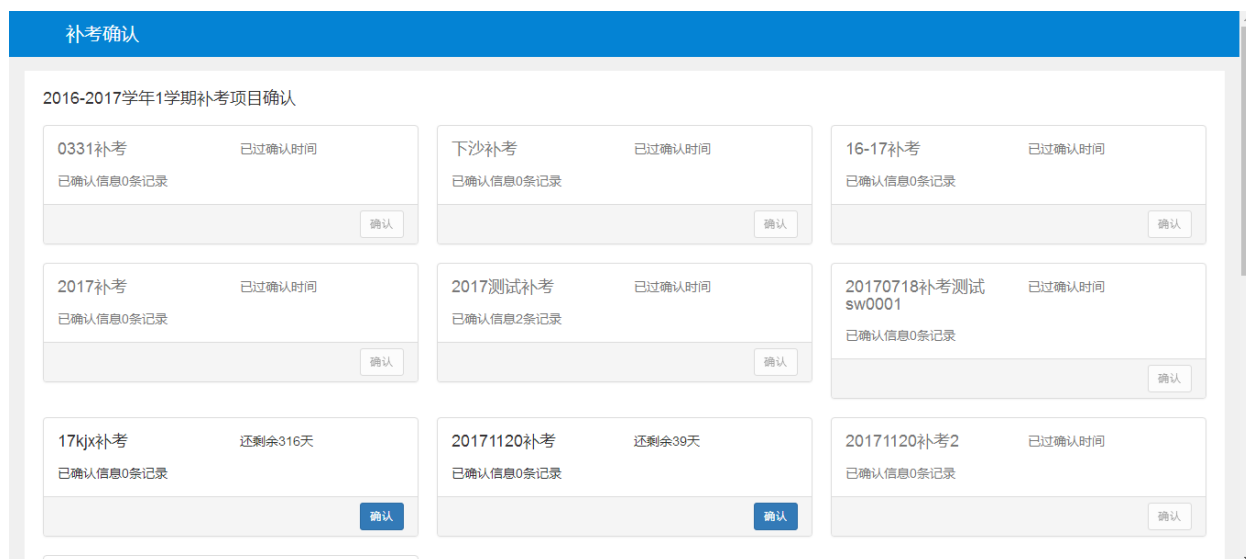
补考确认

2016-2017学年1学期补考项目确认

0331补考
已过确认时间
已确认信息0条记录
确认

下沙补考
已过确认时间
已确认信息0条记录
确认

16-17补考
已过确认时间
已确认信息0条记录
确认

2017补考
已过确认时间
已确认信息0条记录
确认

2017测试补考
已过确认时间
已确认信息2条记录
确认

20170718补考测试sw0001
已过确认时间
已确认信息0条记录
确认

17kjx补考
还剩余316天
已确认信息0条记录
确认

20171120补考
还剩余39天
已确认信息0条记录
确认

20171120补考2
已过确认时间
已确认信息0条记录
确认